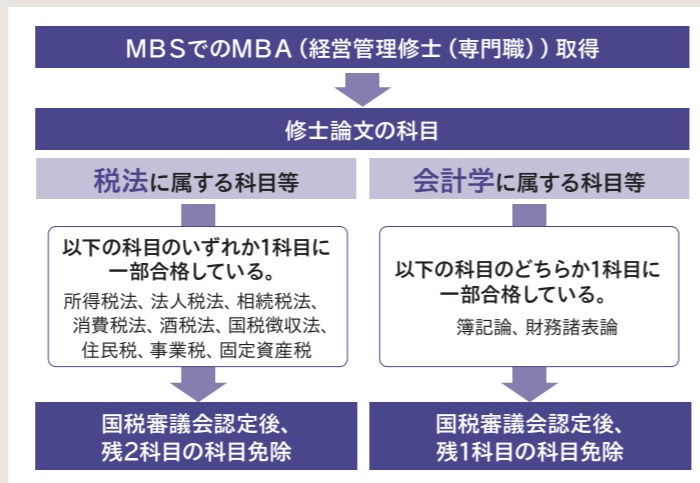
MBSでのMBA（経営管理修士（専門職））取得

修士論文の科目

税法に属する科目等

以下の科目のいずれか1科目に一部合格している。

所得税法、法人税法、相続税法、消費税法、酒税法、国税徴収法、住民税、事業税、固定資産税

国税審議会認定後、残2科目の科目免除

会計学に属する科目等

以下の科目のどちらか1科目に一部合格している。

簿記論、財務諸表論

国税審議会認定後、残1科目の科目免除